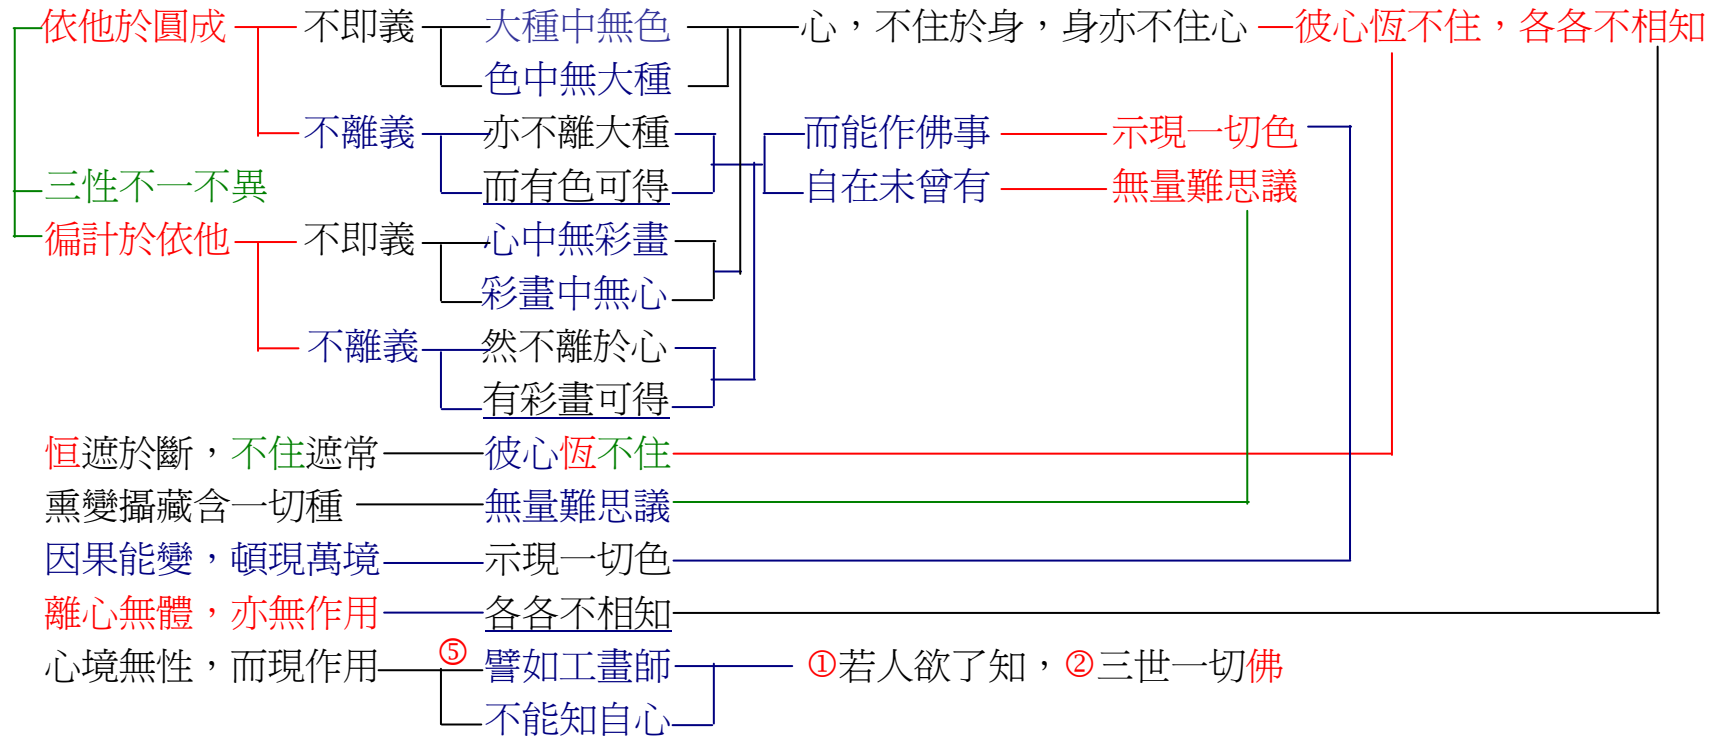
依他於圓成
不即義
大種中無色
色中無大種
心，不住於身，身亦不住心
彼心恆不住，各各不相知

不離義
亦不離大種
而有色可得
而能作佛事
示現一切色
自在未曾有
無量難思議

三性不一不異

徧計於依他
不即義
心中無彩畫
彩畫中無心
不離義
然不離於心
有彩畫可得

恒遮於斷，不住遮常
彼心恆不住

熏變攝藏含一切種
無量難思議

因果能變，頓現萬境
示現一切色

離心無體，亦無作用
各各不相知

心境無性，而現作用
⑤
譬如工畫師
不能知自心
①若人欲了知，②三世一切佛